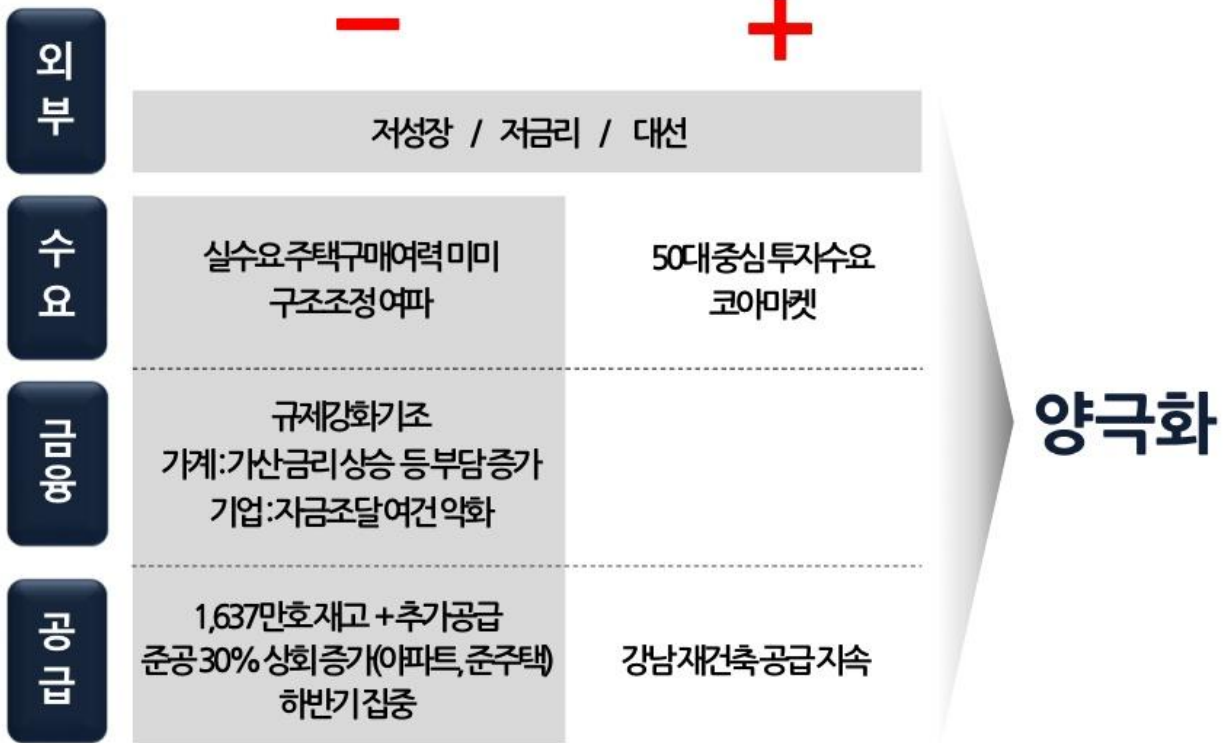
외부

−

+

저성장 / 저금리 / 대선

수요

실수요주택구매여력 미미
구조조정여파

50대중심 투자수요
코아마켓

금융

규제강화기조
가계:가산금리상승 등부담증가
기업:자금조달여건 악화

양극화

공급

1,637만호재고 +추가공급
준공 30% 상회 증가(아파트, 준주택)
하반기 집중

강남재건축공급 지속